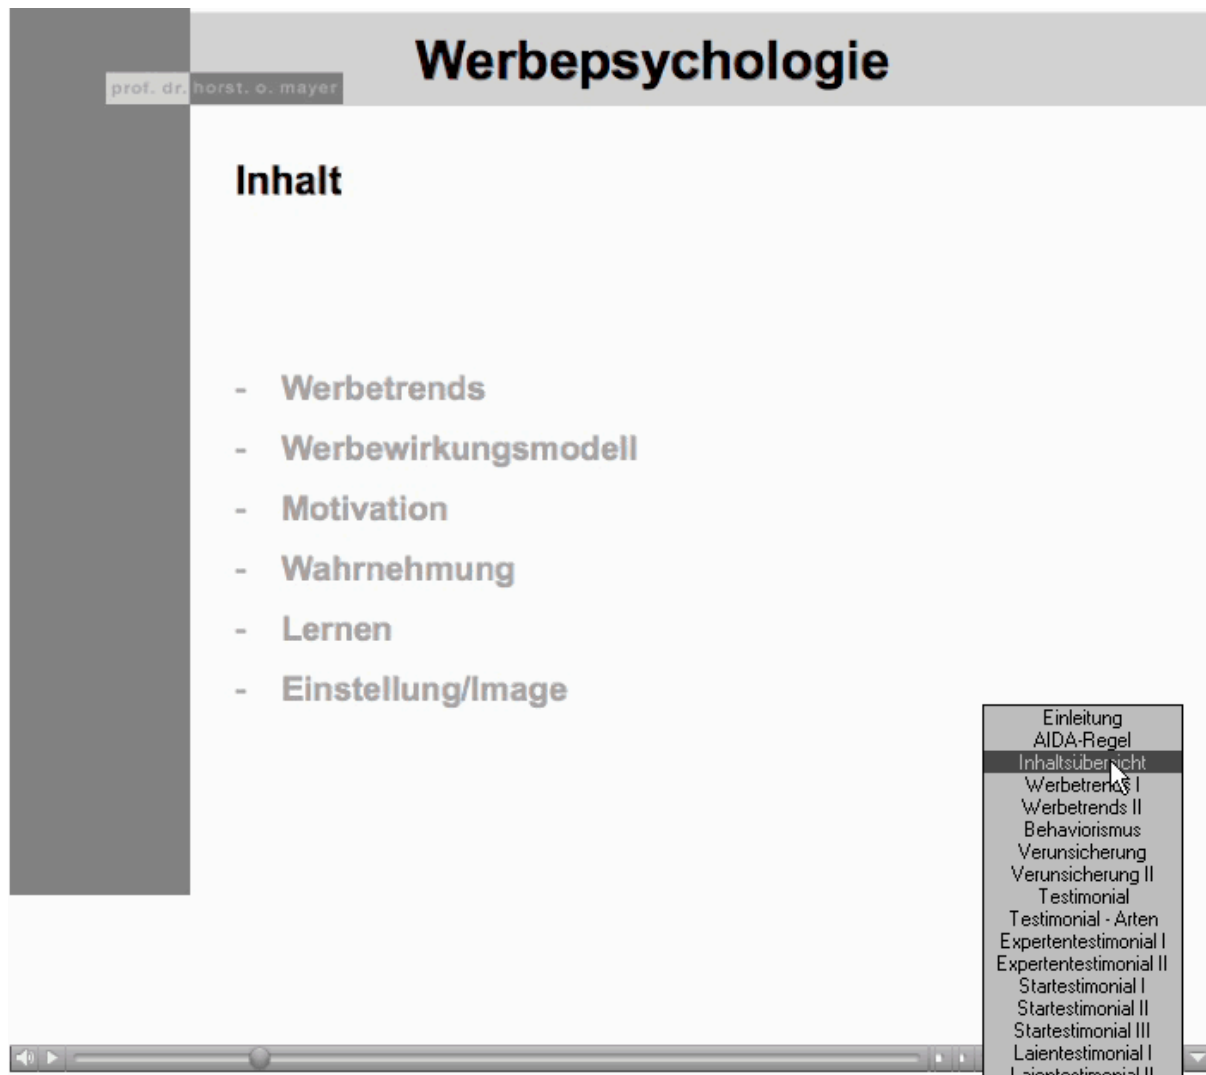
prof. dr. horst. o. mayer

Werbepsychologie

Inhalt

- Werbetrends
- Werbewirkungsmodell
- Motivation
- Wahrnehmung
- Lernen
- Einstellung/Image

Einleitung
AIDA-Regel
Inhaltsübersicht
Werbetrends I
Werbetrends II
Behaviorismus
Verunsicherung
Verunsicherung II
Testimonial
Testimonial - Arten
Expertentestimonial I
Expertentestimonial II
Startestimonial I
Startestimonial II
Startestimonial III
Laientestimonial I
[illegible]